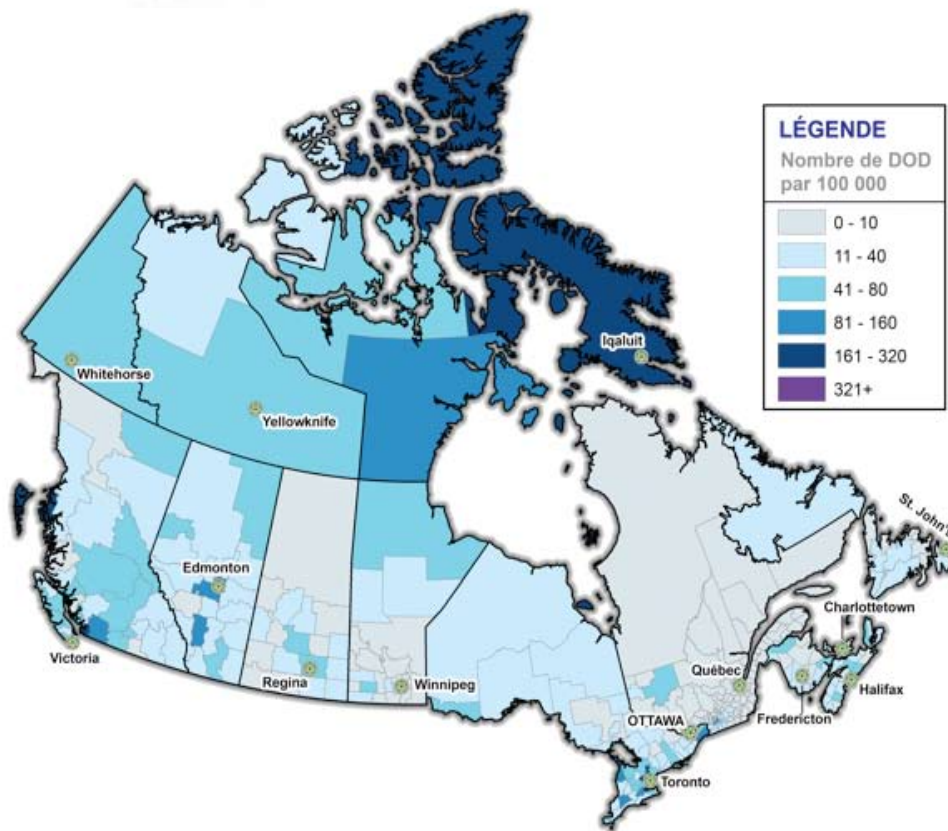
LÉGENDE
Nombre de DOD par 100 000

0 - 10
11 - 40
41 - 80
81 - 160
161 - 320
321+

Iqaluit
Whitehorse
Yellowknife
St. John's
Edmonton
Charlottetown
Victoria
Regina
Winnipeg
Québec
Halifax
OTTAWA
Fredericton
Toronto